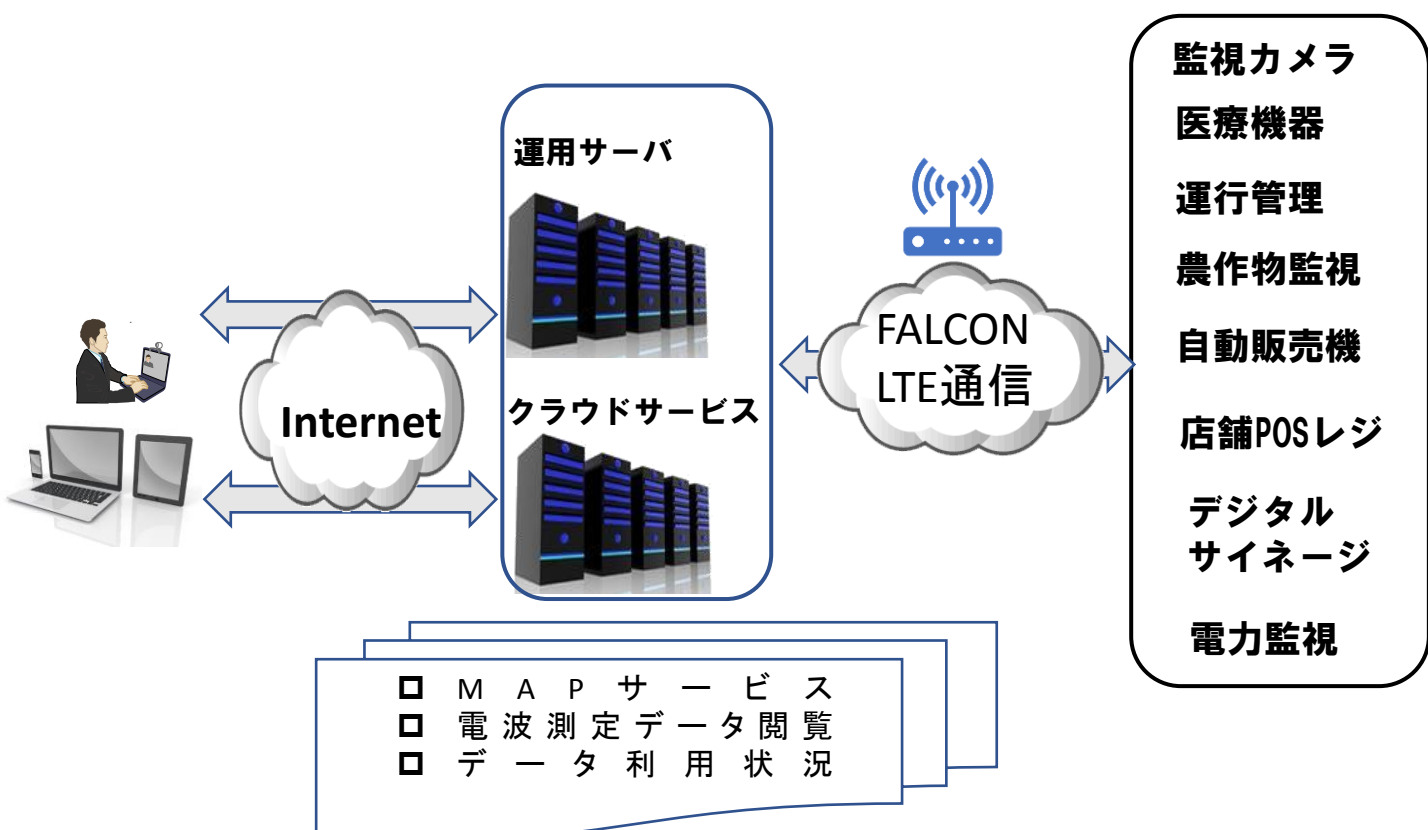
運用サーバ

クラウドサービス

Internet

FALCON
LTE通信

監視カメラ
医療機器
運行管理
農作物監視
自動販売機
店舗POSレジ
デジタル
サイネージ
電力監視

□ MAPサービス
□ 電波測定データ閲覧
□ データ利用状況